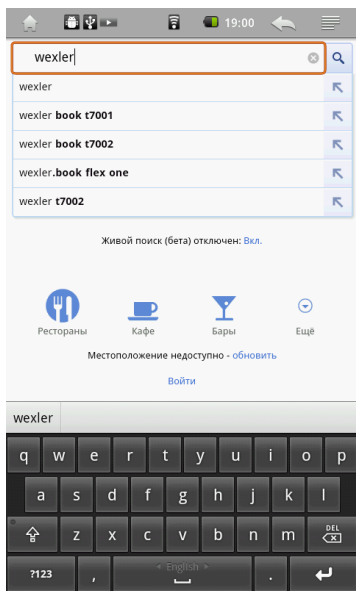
19:00

wexler

wexler

wexler **book t7001**

wexler **book t7002**

wexler**.book flex one**

wexler **t7002**

Живой поиск (бета) отключен: Вкл.

Рестораны Кафе Бары Ещё

Местоположение недоступно - обновить

Войти

wexler

q w e r t y u i o p

a s d f g h j k l

z x c v b n m DEL

?123 , English .